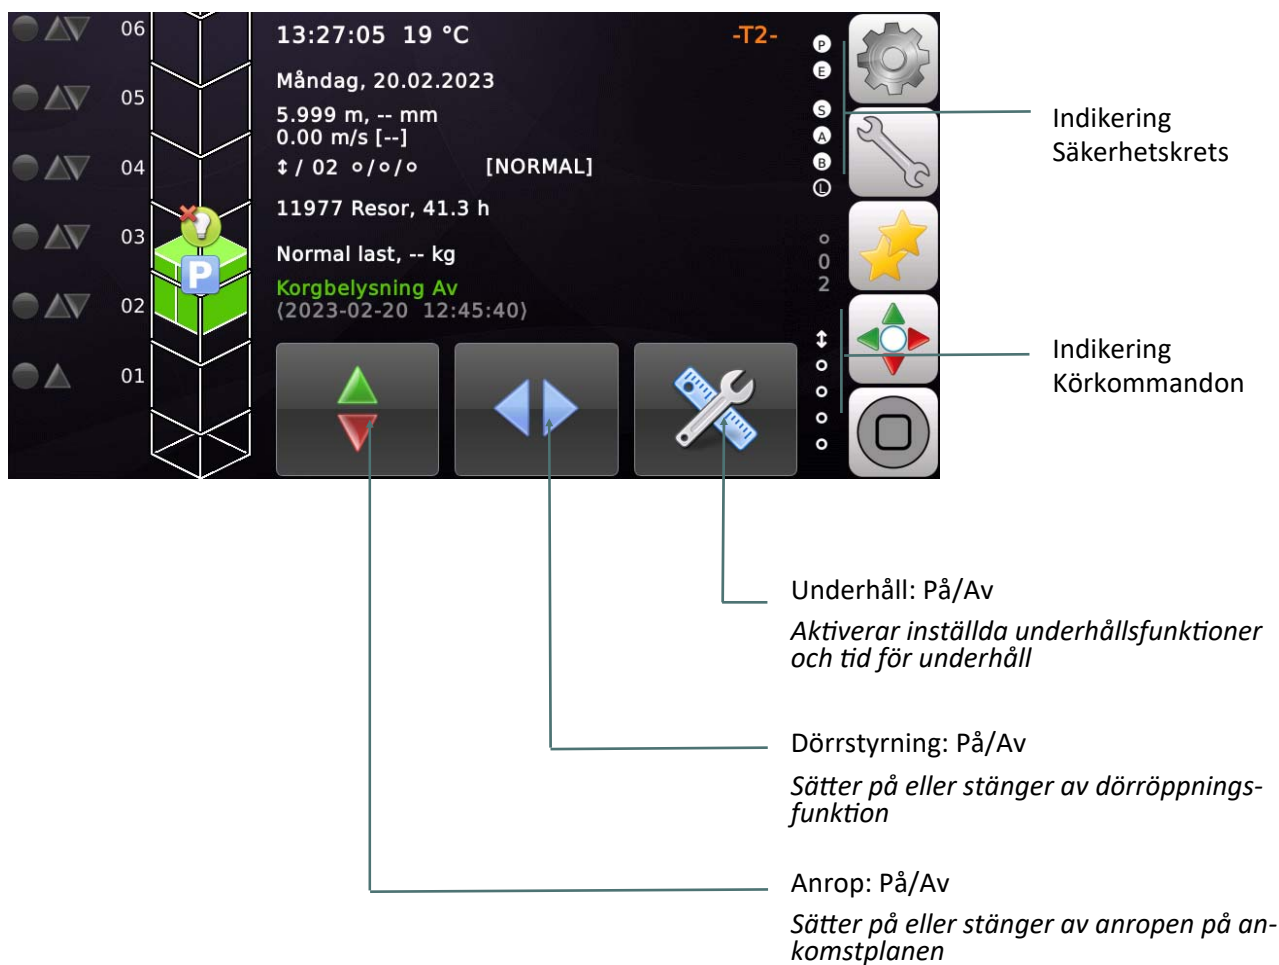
06
05
04
03
02
01

P

13:27:05 19 °C
-T2-
Måndag, 20.02.2023
5.999 m, -- mm
0.00 m/s [--]
↕ / 02 ○/○/○ [NORMAL]
11977 Resor, 41.3 h
Normal last, -- kg
Korgbelysning Av
(2023-02-20 12:45:40)

P
E
S
A
B
L
○
0
2
↕
○
○
○
○

Indikering Säkerhetskrets

Indikering Körkommandon

Underhåll: På/Av

*Aktiverar inställda underhållsfunktioner och tid för underhåll*

Dörrstyrning: På/Av

*Sätter på eller stänger av dörröppningsfunktion*

Anrop: På/Av

*Sätter på eller stänger av anropen på ankomstplanen*